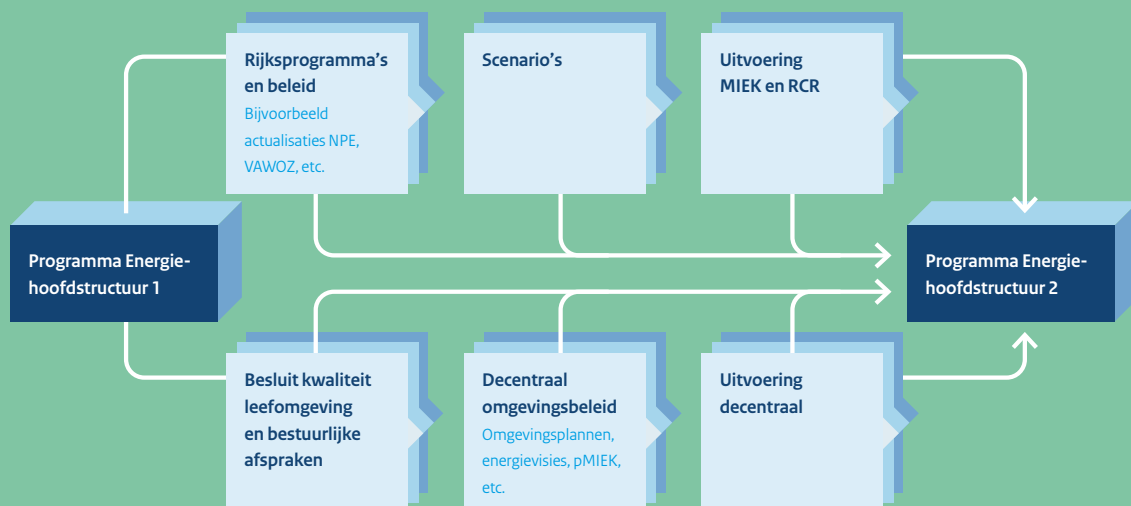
Programma Energiehoofdstructuur 1

Rijksprogramma's en beleid
Bijvoorbeeld actualisaties NPE, VAWOZ, etc.

Scenario's

Uitvoering MIEK en RCR

Besluit kwaliteit leefomgeving en bestuurlijke afspraken

Decentraal omgevingsbeleid
Omgevingsplannen, energievisies, pMIEK, etc.

Uitvoering decentraal

Programma Energiehoofdstructuur 2